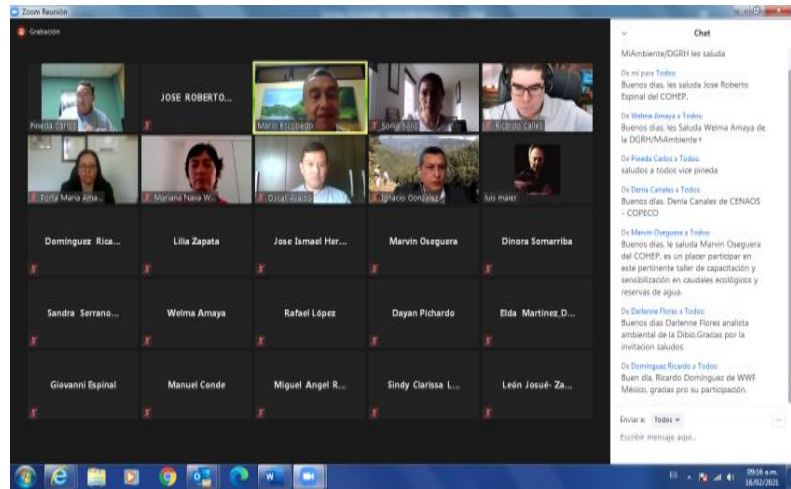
Zoom Reunión

Grabación

Pineda Carlos
JOSE ROBERTO...
Mario Escobedo
Sonia Solis
Ricardo Calles
Porta Maria Ama...
Mariana Nava W...
Oscar Avalos
Ignacio Gonzalez
luis maier
Dominguez Rica...
Lilia Zapata
Jose Ismael Her...
Marvin Oseguera
Dinora Somarriba
Sandra Serrano...
Welma Amaya
Rafael López
Dayan Pichardo
Elda Martinez D...
Giovanni Espinal
Manuel Conde
Miguel Angel R...
Sindy Clarissa L...
León Josué- Za...

Chat

MiAmbiente/DGRH les saluda

De mí para Todos:
Buenos días, les saluda Jose Roberto Espinal del COHEP.

De Welma Amaya a Todos:
Buenos días, les Saluda Welma Amaya de la DGRH/MiAmbiente+

De Pineda Carlos a Todos:
saludos a todos vice pineda

De Denia Canales a Todos:
Buenos días. Denia Canales de CENAOS - COPECO

De Marvin Oseguera a Todos:
Buenos días, le saluda Marvin Oseguera del COHEP, es un placer participar en este pertinente taller de capacitación y sensibilización en caudales ecológicos y reservas de agua.

De Darlenne Flores a Todos:
Buenos dias Darlenne Flores analista ambiental de la Dibio,Gracias por la invitacion saludos

De Dominguez Ricardo a Todos:
Buen día. Ricardo Dominguez de WWF México. gracias pro su participación.

Enviar a: Todos
Escribir mensaje aquí...

ES
09:16 a.m.
16/02/2021